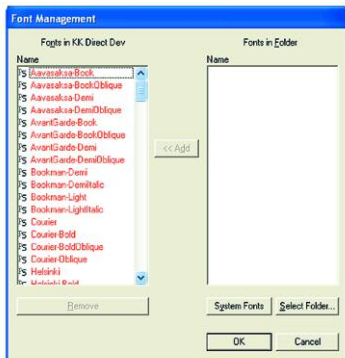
Font Management

Fonts in KK Direct Dev

Name

Aavasaksa-Book
Aavasaksa-BookOblique
Aavasaksa-Demi
Aavasaksa-DemiOblique
AvantGarde-Book
AvantGarde-BookOblique
AvantGarde-Demi
AvantGarde-DemiOblique
Bookman-Demi
Bookman-DemiItalic
Bookman-Light
Bookman-LightItalic
Courier
Courier-Bold
Courier-BoldOblique
Courier-Oblique
Helsinki
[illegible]

<< Add

Remove

Fonts in Folder

Name

System Fonts

Select Folder...

OK

Cancel